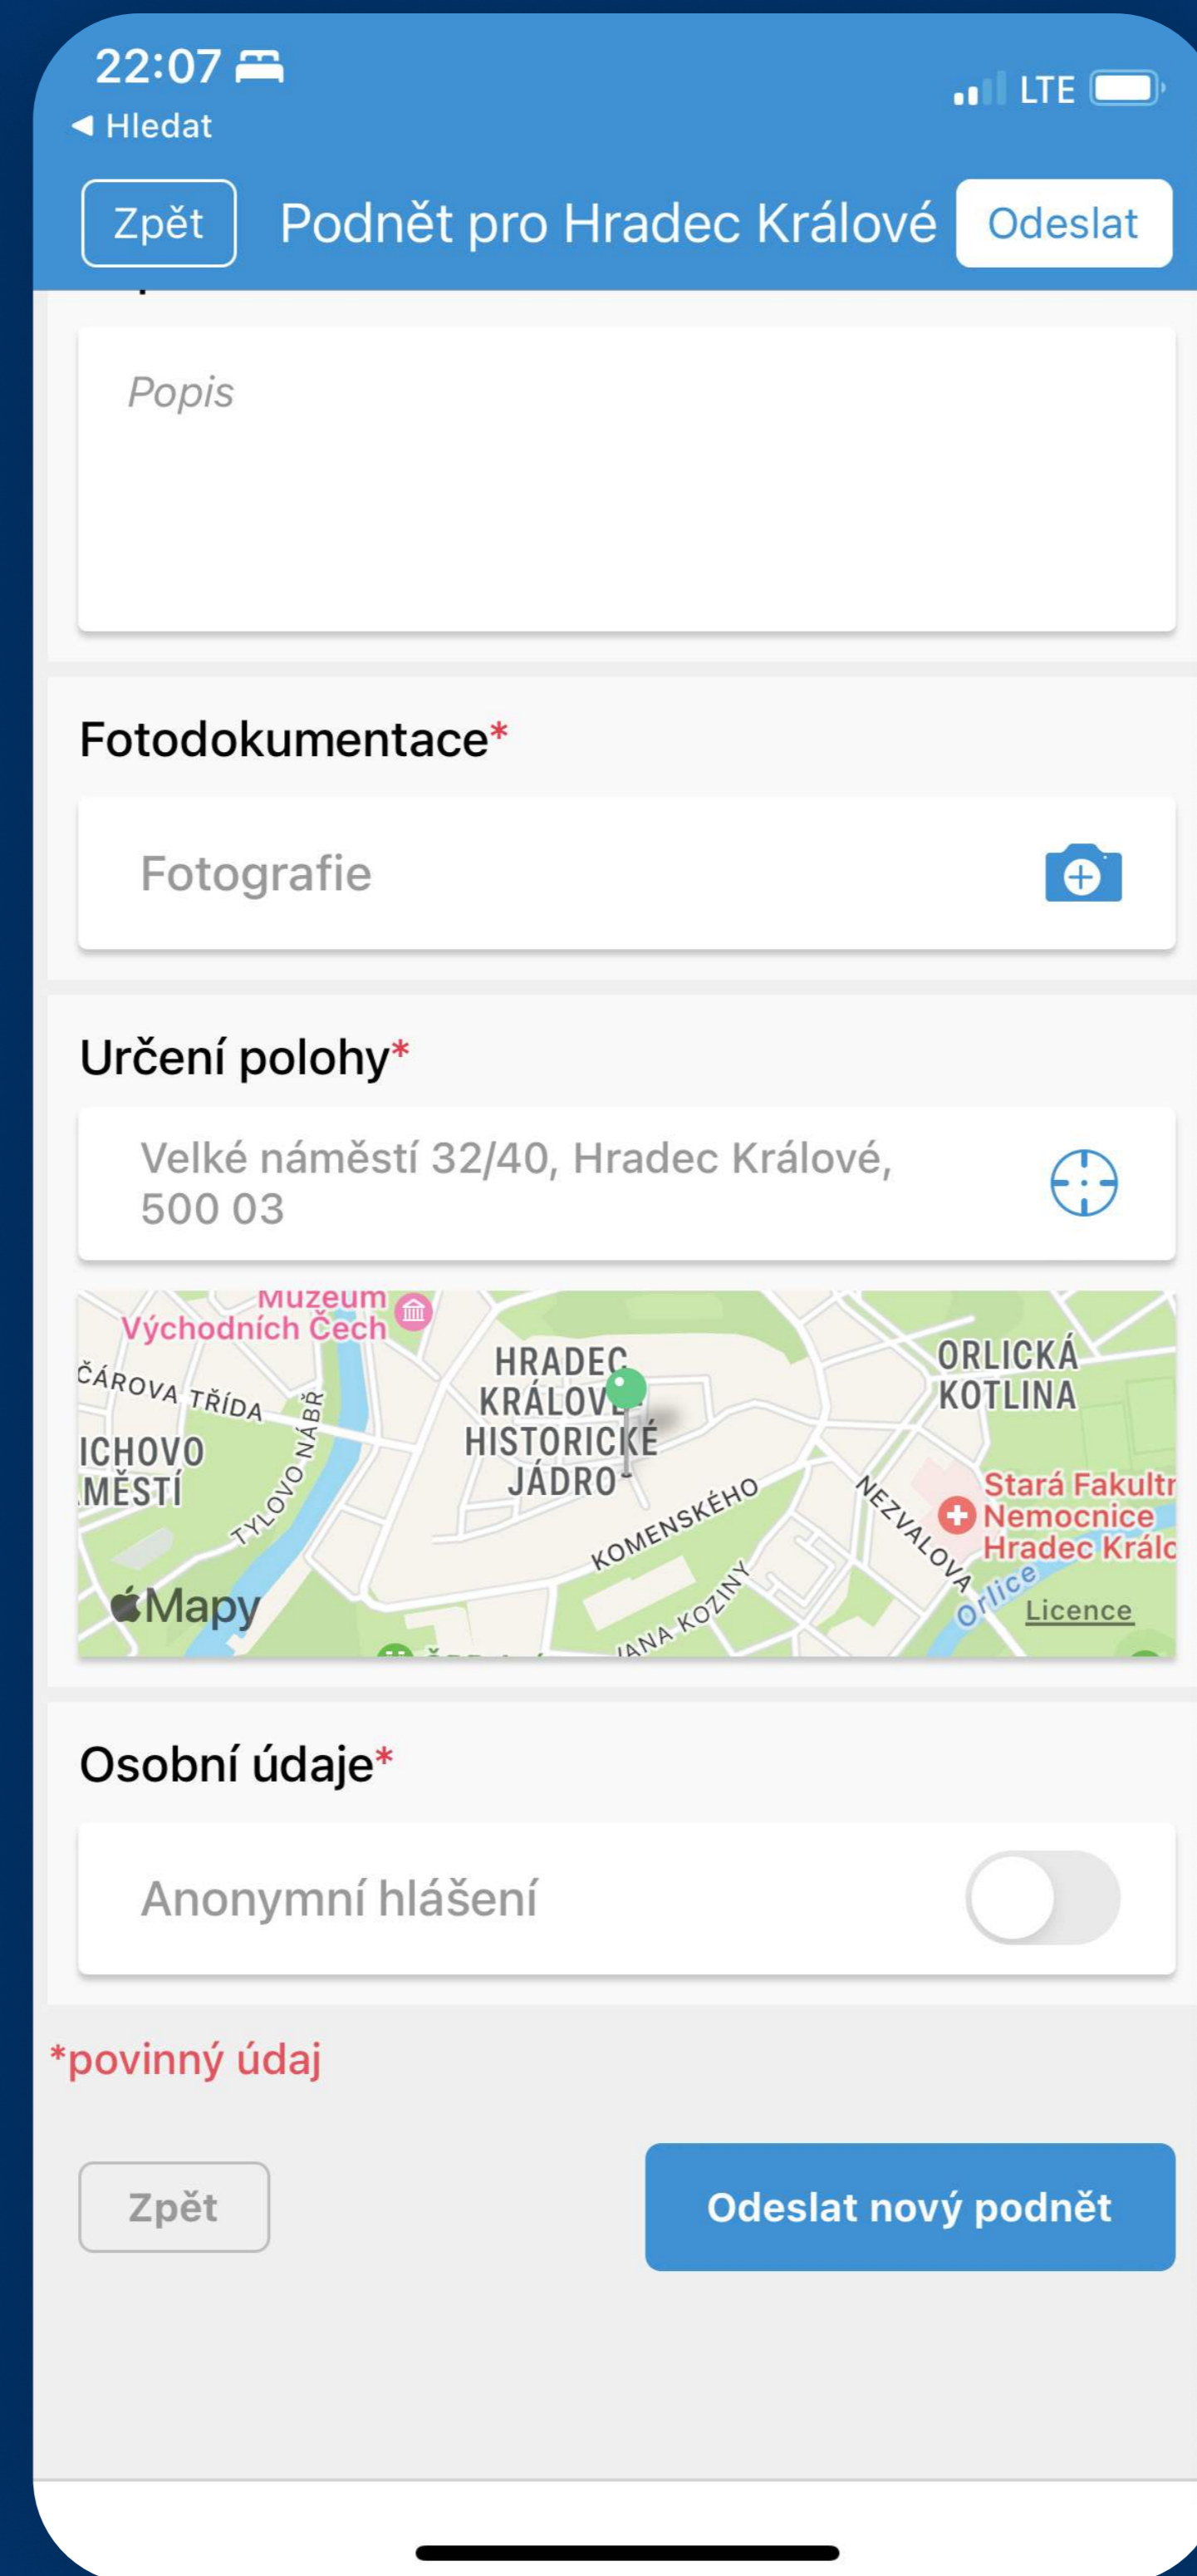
22:07
◀ Hledat
LTE

Zpět
Podnět pro Hradec Králové
Odeslat

Popis

Fotodokumentace*

Fotografie

Určení polohy*

Velké náměstí 32/40, Hradec Králové, 500 03

Muzeum
Východních Čech
ČÁROVA TŘÍDA
ICHOVO
MĚSTÍ
TYLOVO NÁBŘ
HRADEC
KRÁLOVÉ
HISTORICKÉ
JÁDRO
KOMENSKÉHO
ANA KOZINY
ORLICKÁ
KOTLINA
NEZVALOVA
Stará Fakultr
Nemocnice
Hradec Králo
Orlice
Mapy
Licence

Osobní údaje*

Anonymní hlášení

*povinný údaj

Zpět
Odeslat nový podnět